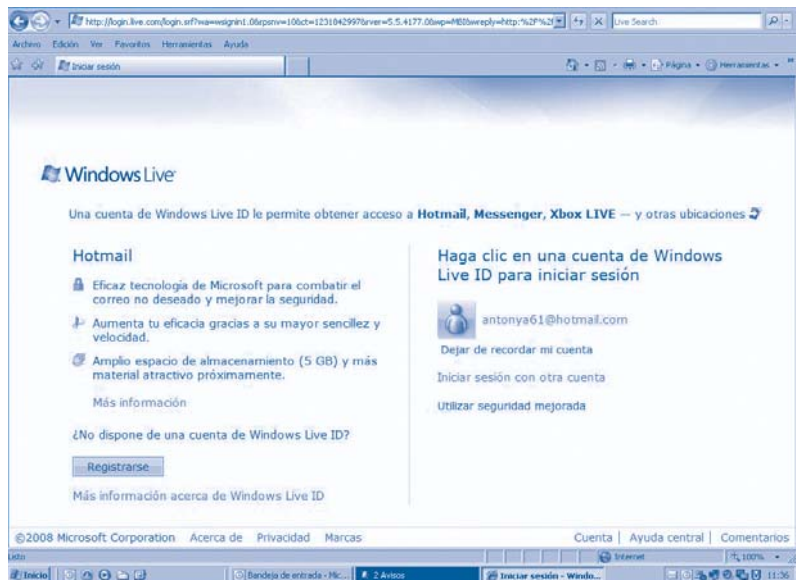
http://login.live.com/login.srf?wa=wsignin1.0&rpsnv=10&ct=1231042997&rver=5.5.4177.0&wp=MBI&wreply=http:%2F%2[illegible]

Live Search

Archivo Edición Ver Favoritos Herramientas Ayuda

Iniciar sesión

Página Herramientas

Windows Live

Una cuenta de Windows Live ID le permite obtener acceso a **Hotmail, Messenger, Xbox LIVE** — y otras ubicaciones

Hotmail

Eficaz tecnología de Microsoft para combatir el correo no deseado y mejorar la seguridad.

Aumenta tu eficacia gracias a su mayor sencillez y velocidad.

Amplio espacio de almacenamiento (5 GB) y más material atractivo próximamente.

Más información

¿No dispone de una cuenta de Windows Live ID?

Registrarse

Más información acerca de Windows Live ID

Haga clic en una cuenta de Windows Live ID para iniciar sesión

antonya61@hotmail.com

Dejar de recordar mi cuenta

Iniciar sesión con otra cuenta

Utilizar seguridad mejorada

©2008 Microsoft Corporation Acerca de Privacidad Marcas

Cuenta | Ayuda central | Comentarios

Listo

Internet

100%

Inicio

Bandeja de entrada - Mic...

2 Avisos

Iniciar sesión - Windo...

11:36